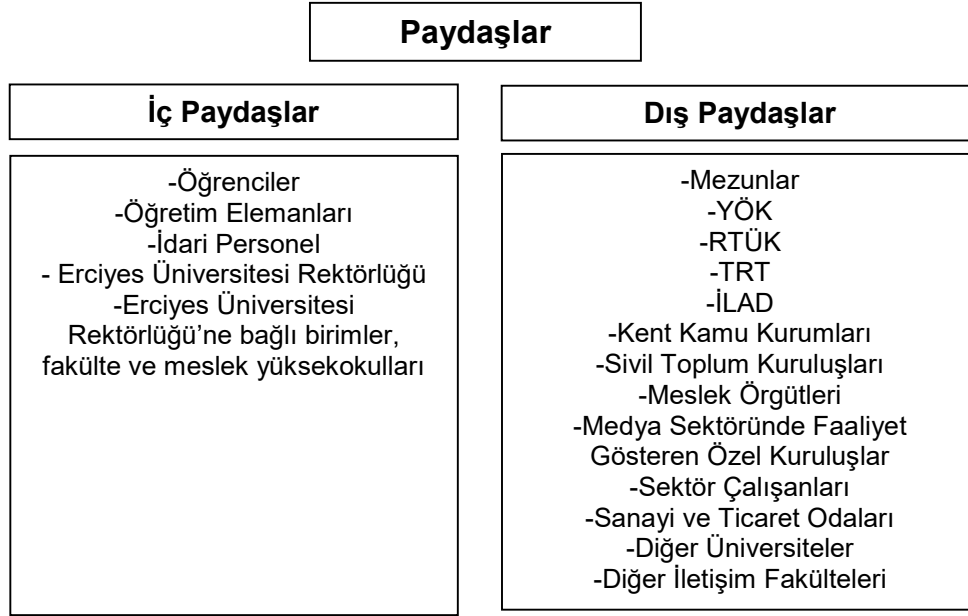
Paydaşlar

İç Paydaşlar

-Öğrenciler
-Öğretim Elemanları
-İdari Personel
- Erciyes Üniversitesi Rektörlüğü
-Erciyes Üniversitesi Rektörlüğü'ne bağlı birimler, fakülte ve meslek yüksekokulları

Dış Paydaşlar

-Mezunlar
-YÖK
-RTÜK
-TRT
-İLAD
-Kent Kamu Kurumları
-Sivil Toplum Kuruluşları
-Meslek Örgütleri
-Medya Sektöründe Faaliyet Gösteren Özel Kuruluşlar
-Sektör Çalışanları
-Sanayi ve Ticaret Odaları
-Diğer Üniversiteler
-Diğer İletişim Fakülteleri